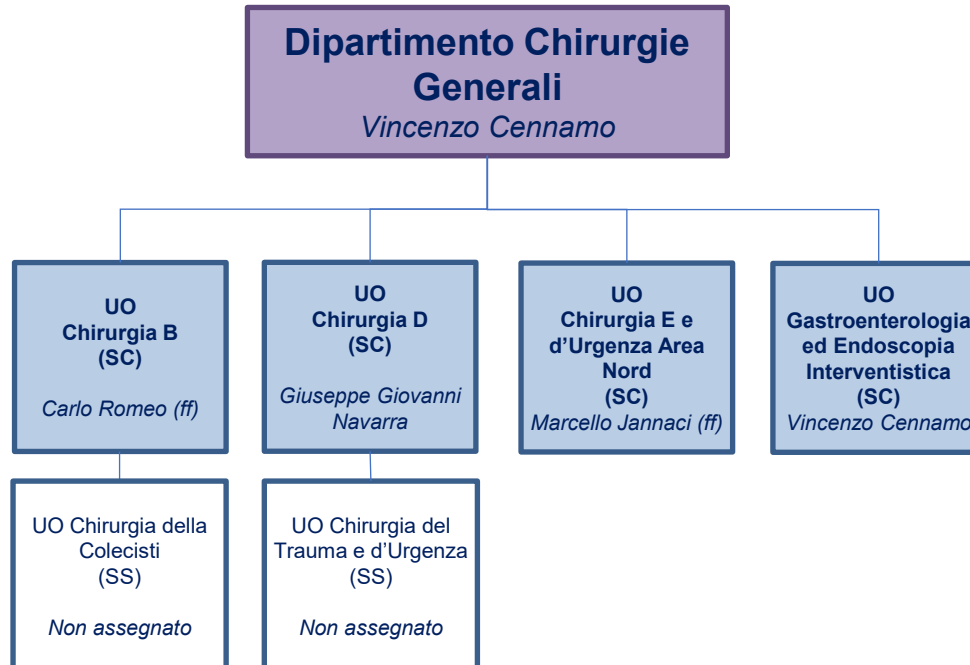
Dipartimento Chirurgie Generali
Vincenzo Cennamo

UO
Chirurgia B
(SC)

Carlo Romeo (ff)

UO
Chirurgia D
(SC)

Giuseppe Giovanni Navarra

UO
Chirurgia E e d’Urgenza Area Nord
(SC)
Marcello Jannaci (ff)

UO
Gastroenterologia ed Endoscopia Interventistica
(SC)
Vincenzo Cennamo

UO Chirurgia della Colecisti
(SS)

Non assegnato

UO Chirurgia del Trauma e d’Urgenza
(SS)

Non assegnato